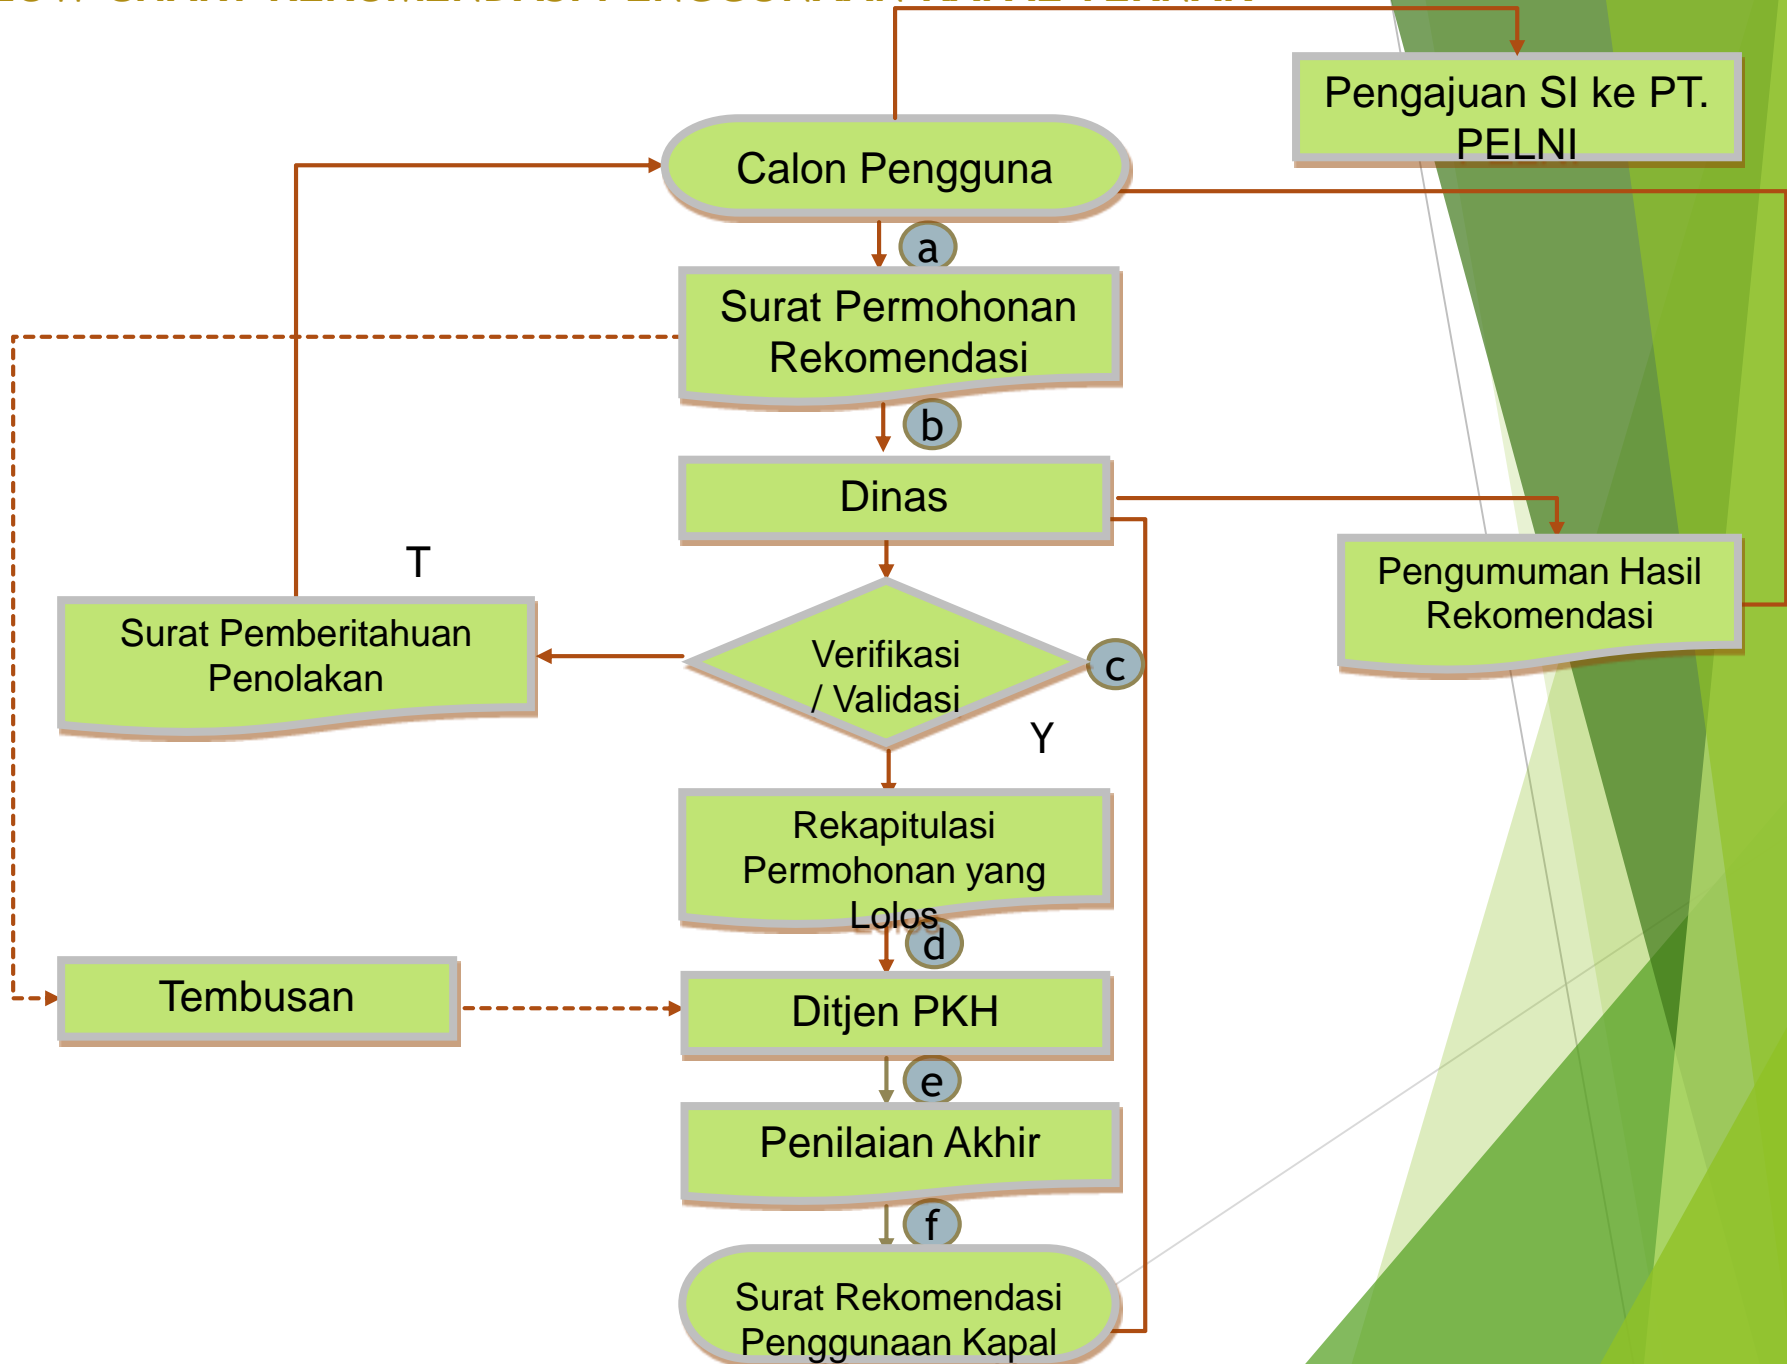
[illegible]

Pengajuan SI ke PT. PELNI

Calon Pengguna

a

Surat Permohonan Rekomendasi

b

Dinas

Pengumuman Hasil Rekomendasi

T

Surat Pemberitahuan Penolakan

Verifikasi / Validasi

c

Y

Rekapitulasi Permohonan yang Lolos

d

Tembusan

Ditjen PKH

e

Penilaian Akhir

f

Surat Rekomendasi Penggunaan Kapal